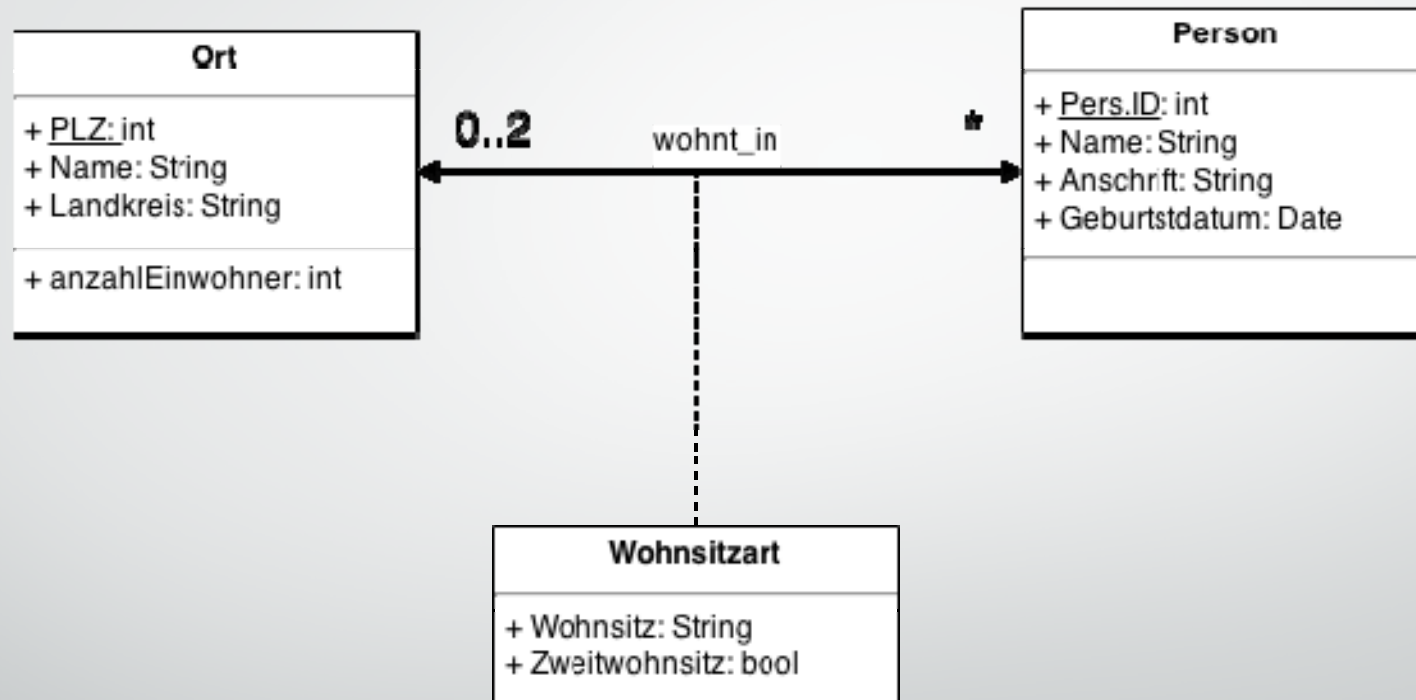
Ort

+ PLZ: int
+ Name: String
+ Landkreis: String

+ anzahlEinwohner: int

0..2

wohnt_in

*

Person

+ Pers.ID: int
+ Name: String
+ Anschrift: String
+ Geburtstdatum: Date

Wohnsitzart

+ Wohnsitz: String
+ Zweitwohnsitz: bool